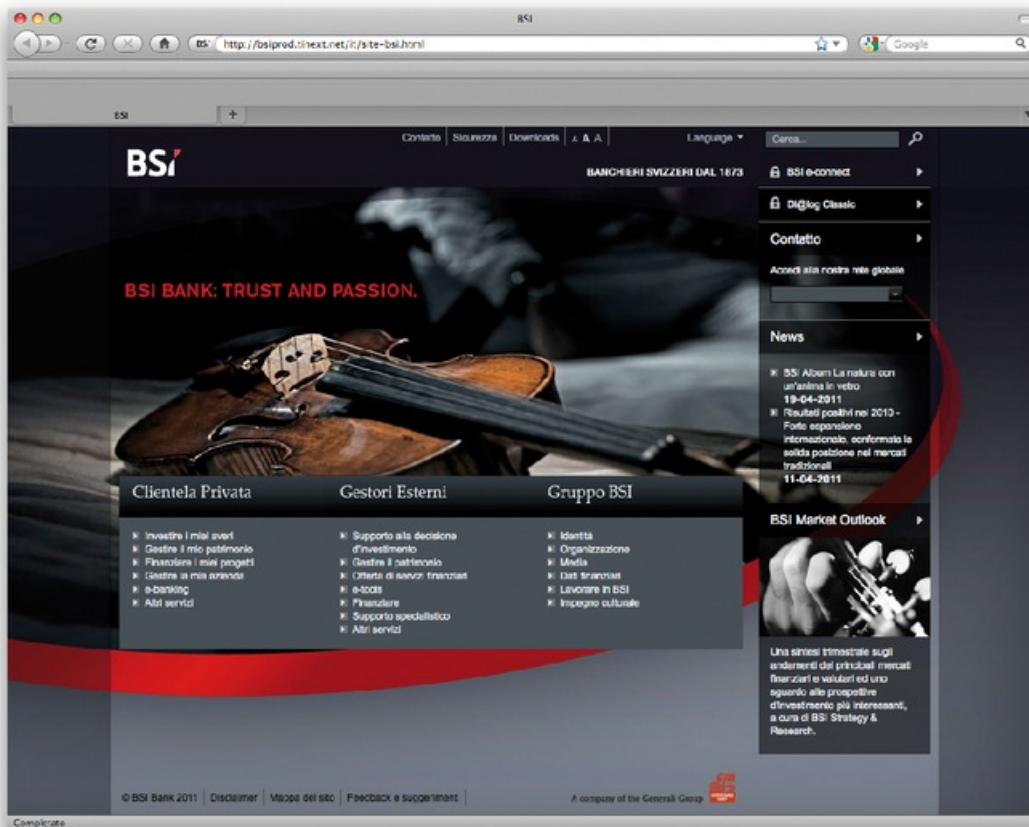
BSI

BSI http://bsiprod.tinext.net/it/site-bsi.html

Google

BSI

Contatto | Sicurezza | Downloads | A A A

Language ▾

Cerca...

BSI

BANCHIERI SVIZZERI DAL 1873

BSI e-connect

Di@log Classic

Contatto

Accedi alla nostra rete globale

News

BSI Album La natura con un'anima in vetro
19-04-2011

Risultati positivi nel 2010 - Forte espansione internazionale, confermata la solida posizione nei mercati tradizionali
11-04-2011

BSI Market Outlook

Una sintesi trimestrale sugli andamenti dei principali mercati finanziari e valutari ed uno sguardo alle prospettive d'investimento più interessanti, a cura di BSI Strategy & Research.

BSI BANK: TRUST AND PASSION.

Clientela Privata

Investire i miei averi
Gestire il mio patrimonio
Finanziare i miei progetti
Gestire la mia azienda
e-banking
Altri servizi

Gestori Esterni

Supporto alla decisione d'investimento
Gestire il patrimonio
Offerta di servizi finanziari
e-tools
Finanziare
Supporto specialistico
Altri servizi

Gruppo BSI

Identità
Organizzazione
Media
Dati finanziari
Lavorare in BSI
Impegno culturale

© BSI Bank 2011 | Disclaimer | Mappa del sito | Feedback e suggerimenti

A company of the Generali Group

Completato